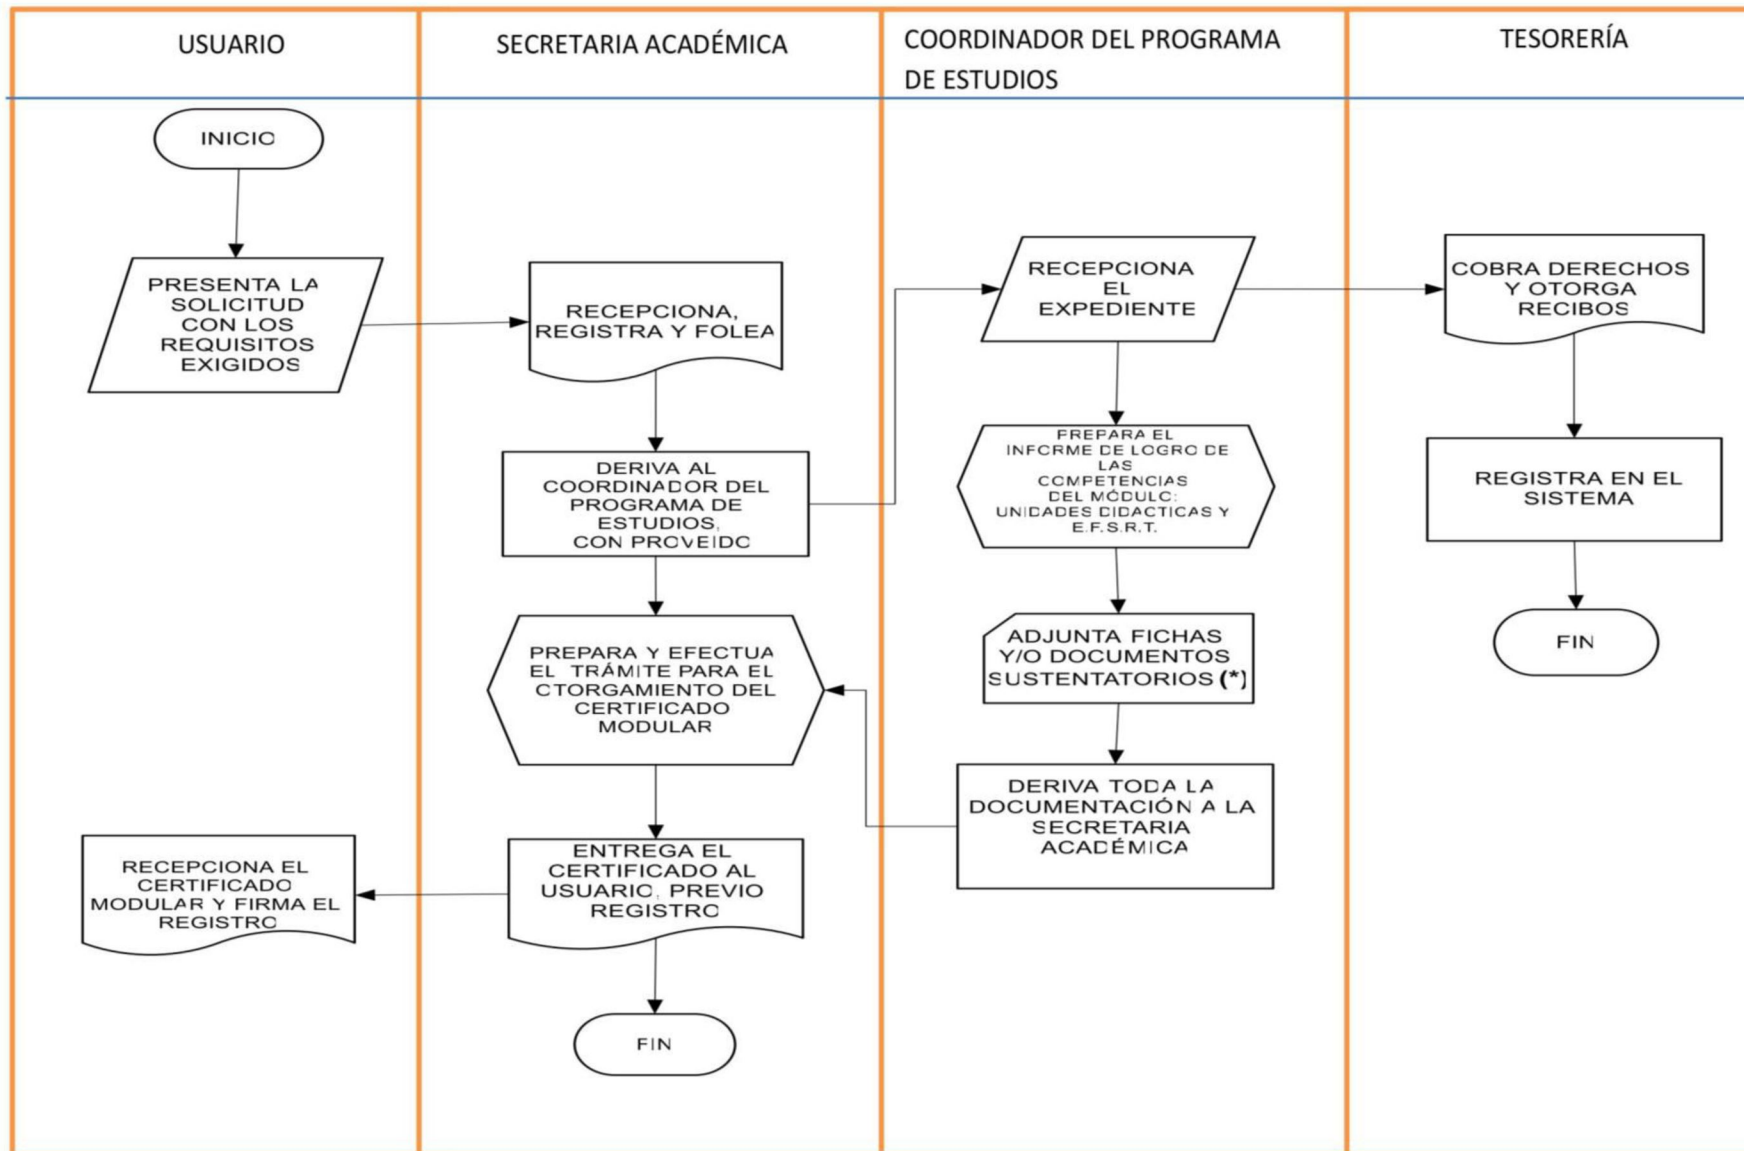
| USUARIO | SECRETARIA ACADÉMICA | COORDINADOR DEL PROGRAMA DE ESTUDIOS | TESORERÍA |
|---|---|---|---|

INICIO

PRESENTA LA SOLICITUD CON LOS REQUISITOS EXIGIDOS

RECEPCIONA EL CERTIFICADO MODULAR Y FIRMA EL REGISTRO

RECEPCIONA, REGISTRA Y FOLEA

DERIVA AL COORDINADOR DEL PROGRAMA DE ESTUDIOS, CON PROVEIDO

PREPARA Y EFECTUA EL TRÁMITE PARA EL OTORGAMIENTO DEL CERTIFICADO MODULAR

ENTREGA EL CERTIFICADO AL USUARIO, PREVIO REGISTRO

FIN

RECEPCIONA EL EXPEDIENTE

PREPARA EL INFORME DE LOGRO DE LAS COMPETENCIAS DEL MÓDULO: UNIDADES DIDACTICAS Y E.F.S.R.T.

ADJUNTA FICHAS Y/O DOCUMENTOS SUSTENTATORIOS (*)

DERIVA TODA LA DOCUMENTACIÓN A LA SECRETARIA ACADÉMICA

COBRA DERECHOS Y OTORGA RECIBOS

REGISTRA EN EL SISTEMA

FIN